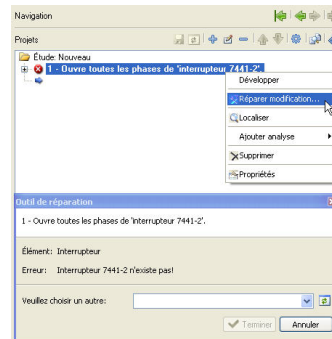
Navigation

Projets

Étude: Nouveau

1 - Ouvre toutes les phases de 'interrupteur 7441-2'

Développer

Réparer modification...

Localiser

Ajouter analyse

Supprimer

Propriétés

Outil de réparation

1 - Ouvre toutes les phases de 'interrupteur 7441-2'.

Élément: Interrupteur

Erreur: Interrupteur 7441-2 n'existe pas!

Veuillez choisir un autre:

Terminer

Annuler